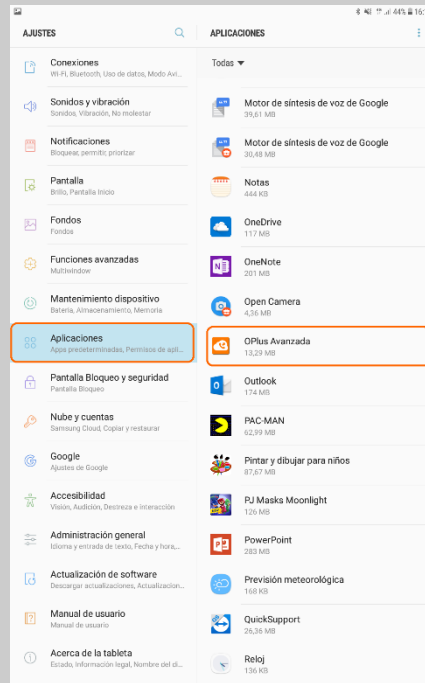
44% 16:

AJUSTES

Conexiones
Wi-Fi, Bluetooth, Uso de datos, Modo Avi...

Sonidos y vibración
Sonidos, Vibración, No molestar

Notificaciones
Bloquear, permitir, priorizar

Pantalla
Brillo, Pantalla Inicio

Fondos
Fondos

Funciones avanzadas
Multiwindow

Mantenimiento dispositivo
Batería, Almacenamiento, Memoria

Aplicaciones
Apps predeterminadas, Permisos de apl...

Pantalla Bloqueo y seguridad
Pantalla Bloqueo

Nube y cuentas
Samsung Cloud, Copiar y restaurar

Google
Ajustes de Google

Accesibilidad
Visión, Audición, Destreza e interacción

Administración general
Idioma y entrada de texto, Fecha y hora,...

Actualización de software
Descargar actualizaciones, Actualizacion...

Manual de usuario
Manual de usuario

Acerca de la tableta
Estado, Información legal, Nombre del di...

APLICACIONES

Todas

Motor de síntesis de voz de Google
39,61 MB

Motor de síntesis de voz de Google
30,48 MB

Notas
444 KB

OneDrive
117 MB

OneNote
201 MB

Open Camera
4,36 MB

OPlus Avanzada
13,29 MB

Outlook
174 MB

PAC-MAN
62,99 MB

Pintar y dibujar para niños
87,67 MB

PJ Masks Moonlight
126 MB

PowerPoint
283 MB

Previsión meteorológica
168 KB

QuickSupport
26,36 MB

Reloj
136 KB